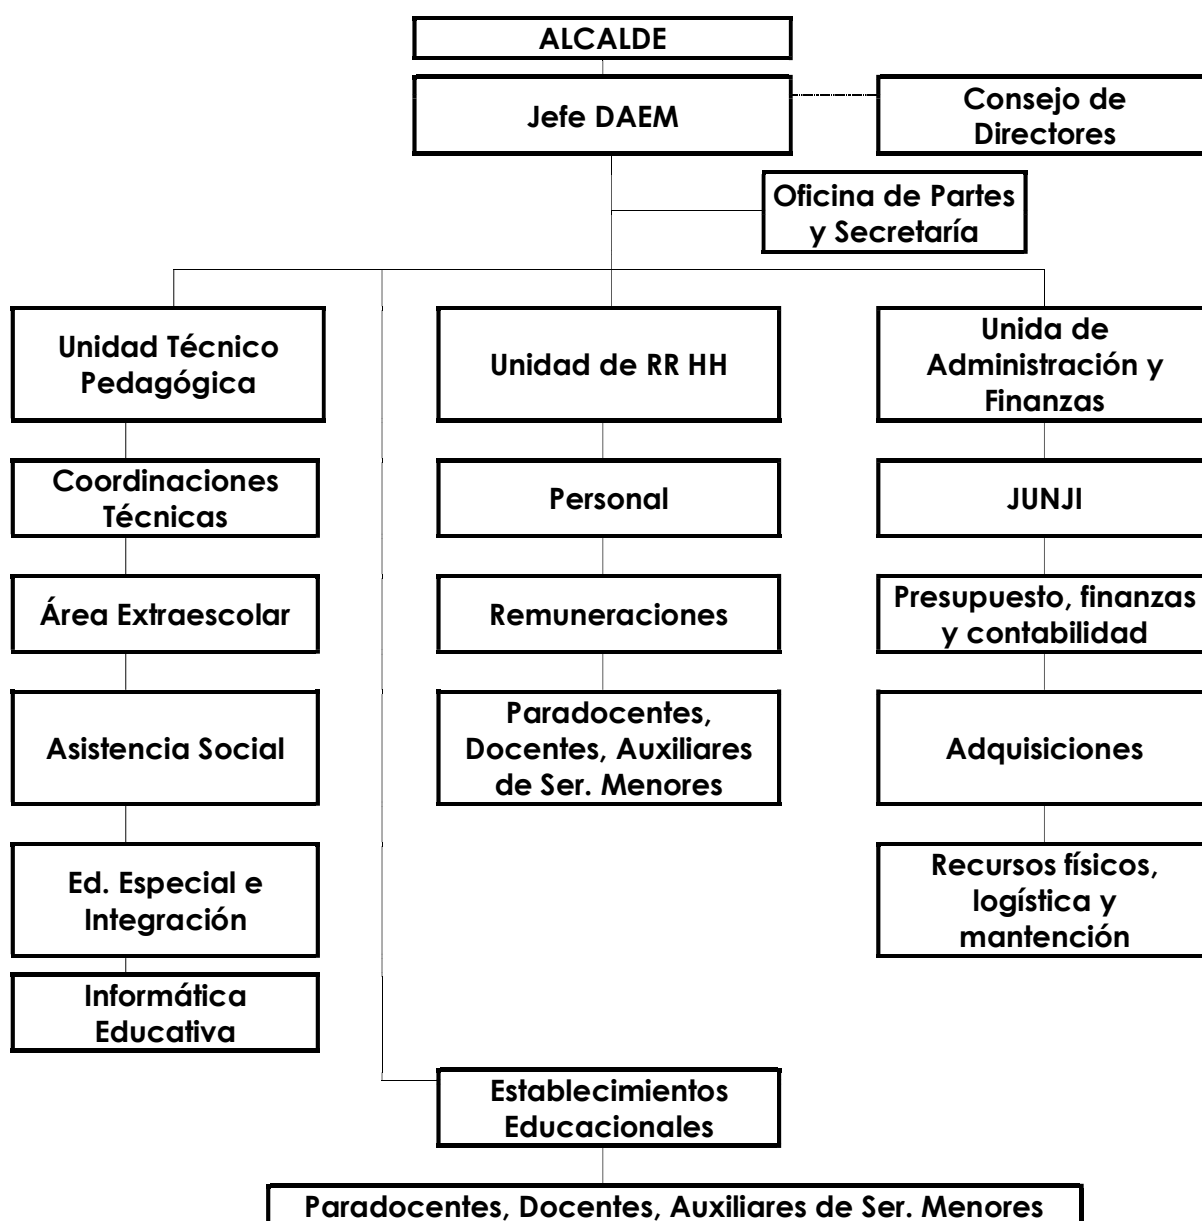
ALCALDE

Jefe DAEM

Consejo de Directores

Oficina de Partes y Secretaría

Unidad Técnico Pedagógica

Coordinaciones Técnicas

Área Extraescolar

Asistencia Social

Ed. Especial e Integración

Informática Educativa

Unidad de RR HH

Personal

Remuneraciones

Paradocentes, Docentes, Auxiliares de Ser. Menores

Unida de Administración y Finanzas

JUNJI

Presupuesto, finanzas y contabilidad

Adquisiciones

Recursos físicos, logística y mantención

Establecimientos Educacionales

Paradocentes, Docentes, Auxiliares de Ser. Menores